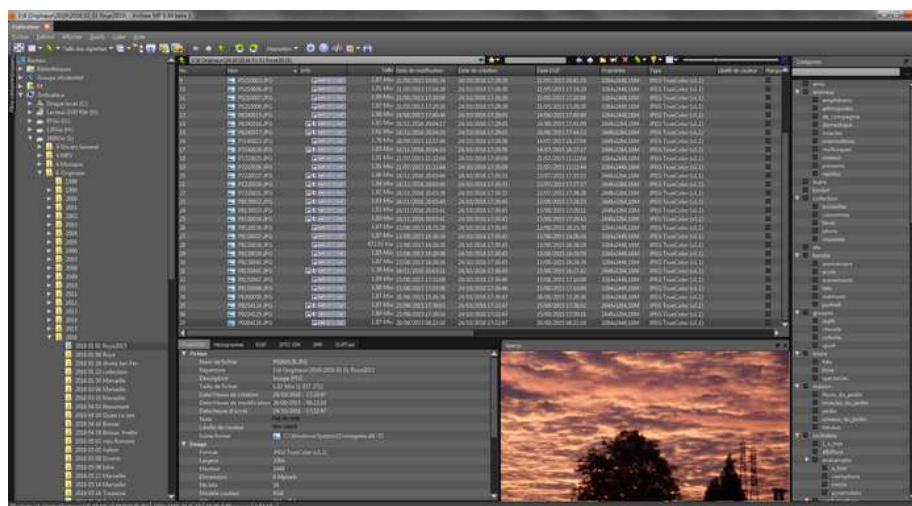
Explorateur
Fichier Édition Afficher Outils Aide
Nom
Taille
Date de modification
Date de création
Date EXIF
Propriétés
Type
Catégories
Propriétés
Histogramme
EXIF
IPTC-IIM
XMP
Fichier
Nom de fichier
Répertoire
Description
Taille de fichier
Date/Heure de création
Date/Heure de modification
Date/Heure d'accès
Note
Libellé de couleur
Icône fichier
Image
Format
Largeur
Hauteur
Dimension
Nb bits
Aperçu
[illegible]